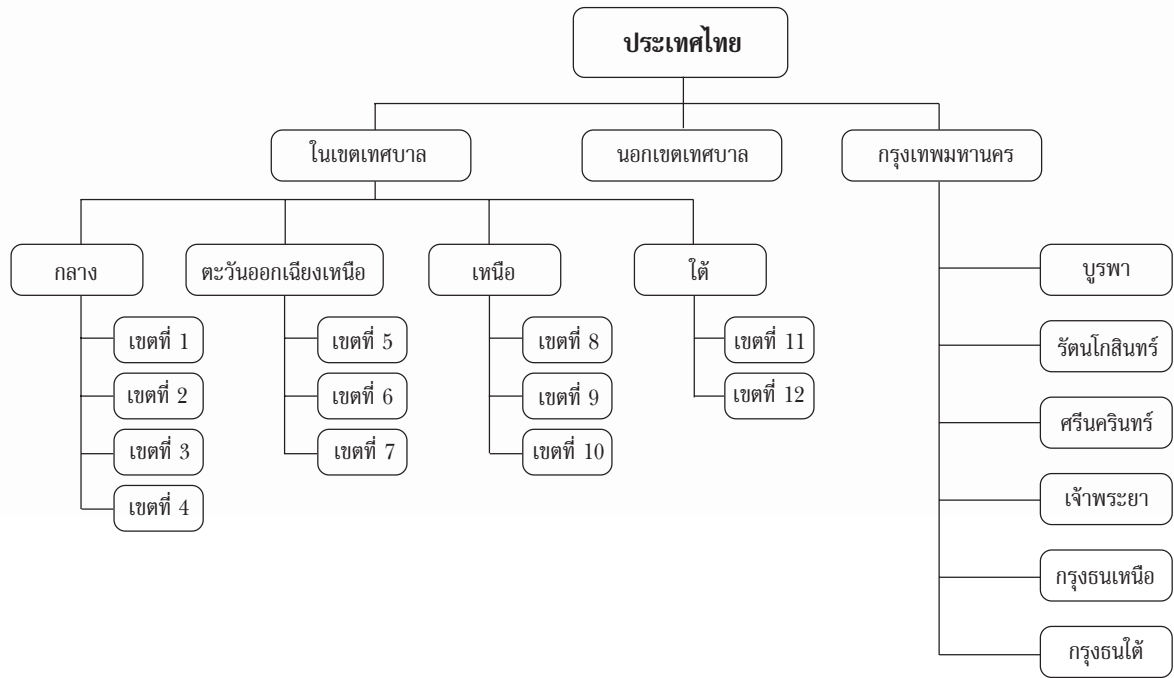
ประเทศไทย

ในเขตเทศบาล

นอกเขตเทศบาล

กรุงเทพมหานคร

กลาง

เขตที่ 1

เขตที่ 2

เขตที่ 3

เขตที่ 4

ตะวันออกเฉียงเหนือ

เขตที่ 5

เขตที่ 6

เขตที่ 7

เหนือ

เขตที่ 8

เขตที่ 9

เขตที่ 10

ใต้

เขตที่ 11

เขตที่ 12

บูรพา

รัตนโกสินทร์

ศรีนครินทร์

เจ้าพระยา

กรุงธนเหนือ

กรุงธนใต้